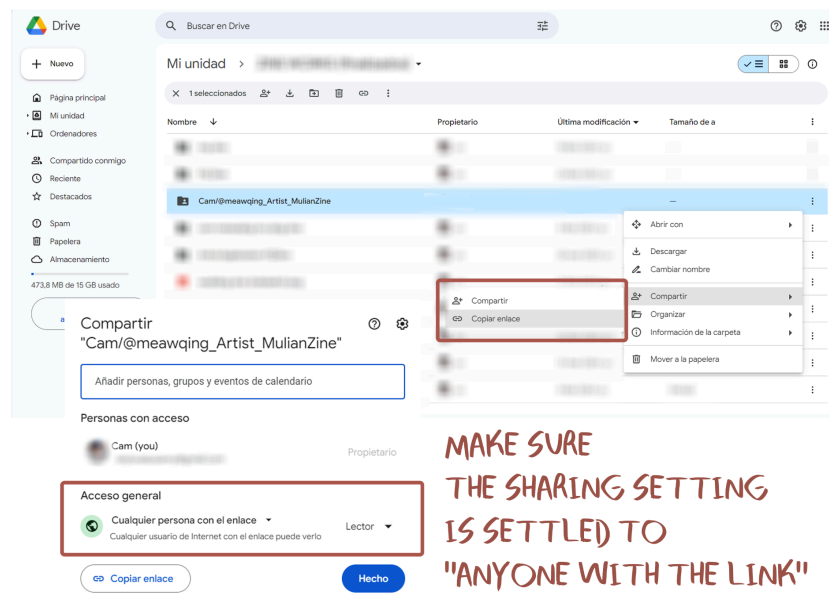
Drive

Buscar en Drive

Nuevo

Página principal
Mi unidad
Ordenadores

Compartido conmigo
Reciente
Destacados

Spam
Papelera
Almacenamiento

473,8 MB de 15 GB usado

Mi unidad >

1 seleccionados

Nombre | Propietario | Última modificación | Tamaño de a

Cam/@meawqing_Artist_MulianZine —

Abrir con
Descargar
Cambiar nombre
Compartir
Organizar
Información de la carpeta
Mover a la papelera

Compartir
Copiar enlace

Compartir "Cam/@meawqing_Artist_MulianZine"

Añadir personas, grupos y eventos de calendario

Personas con acceso

Cam (you)
Propietario

Acceso general

Cualquier persona con el enlace
Cualquier usuario de Internet con el enlace puede verlo
Lector

Copiar enlace
Hecho

MAKE SURE THE SHARING SETTING IS SETTLED TO "ANYONE WITH THE LINK"